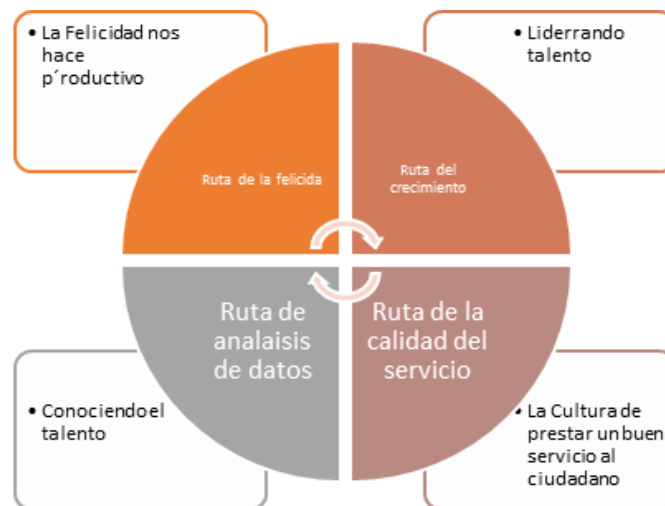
• La Felicidad nos hace p´roductivo

• Liderrando talento

Ruta de la felicida

Ruta del crecimiento

Ruta de analaisis de datos

Ruta de la calidad del servicio

• Conociendoel talento

• La Cultura de prestar unbuen servicio al ciudadano